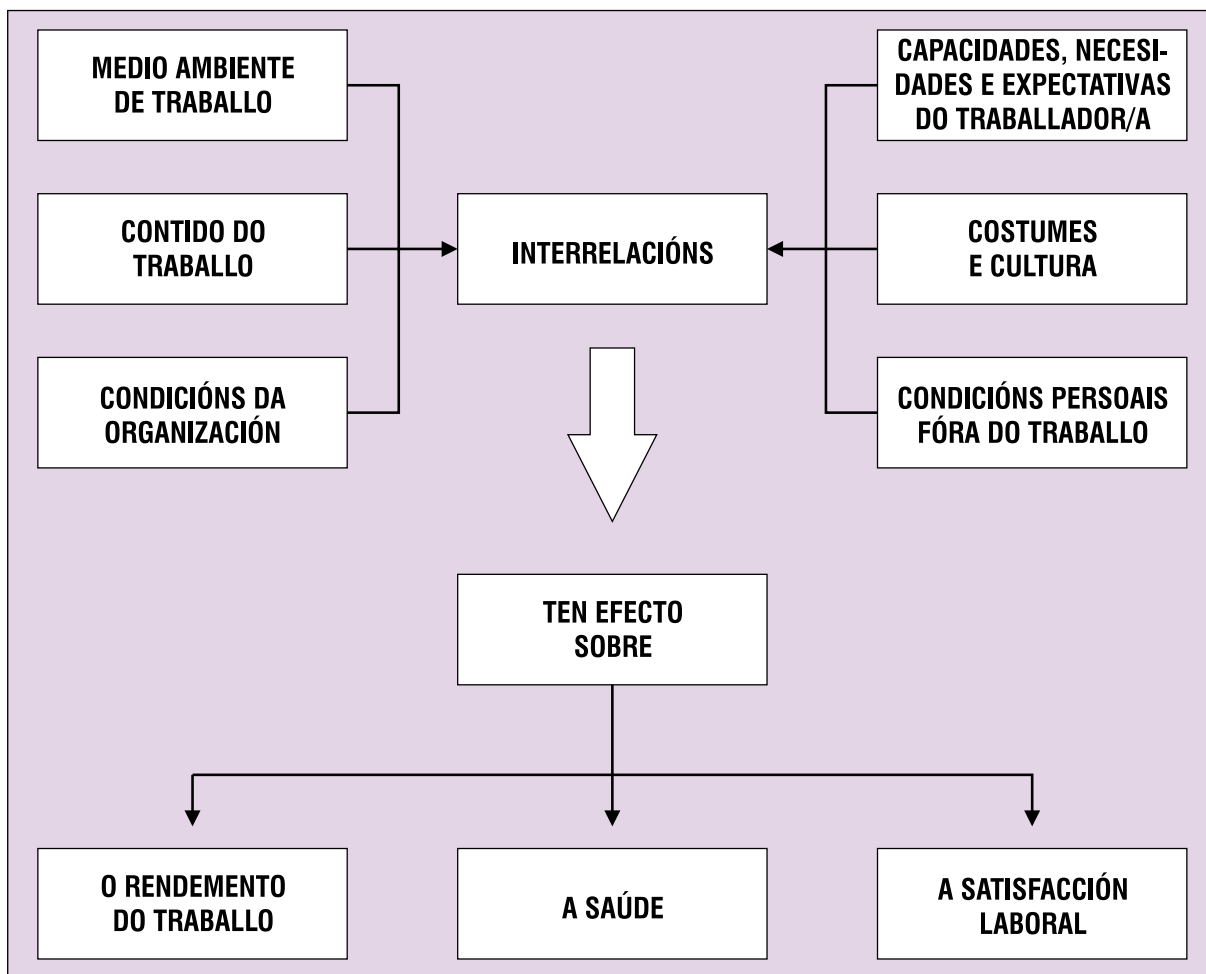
MEDIO AMBIENTE DE TRABALLO

CONTIDO DO TRABALLO

CONDICIÓNS DA ORGANIZACIÓN

INTERRELACIÓNS

CAPACIDADES, NECESIDADES E EXPECTATIVAS DO TRABALLADOR/A

COSTUMES E CULTURA

CONDICIÓNS PERSOAIS FÓRA DO TRABALLO

TEN EFECTO SOBRE

O RENDEMENTO DO TRABALLO

A SAÚDE

A SATISFACCIÓN LABORAL